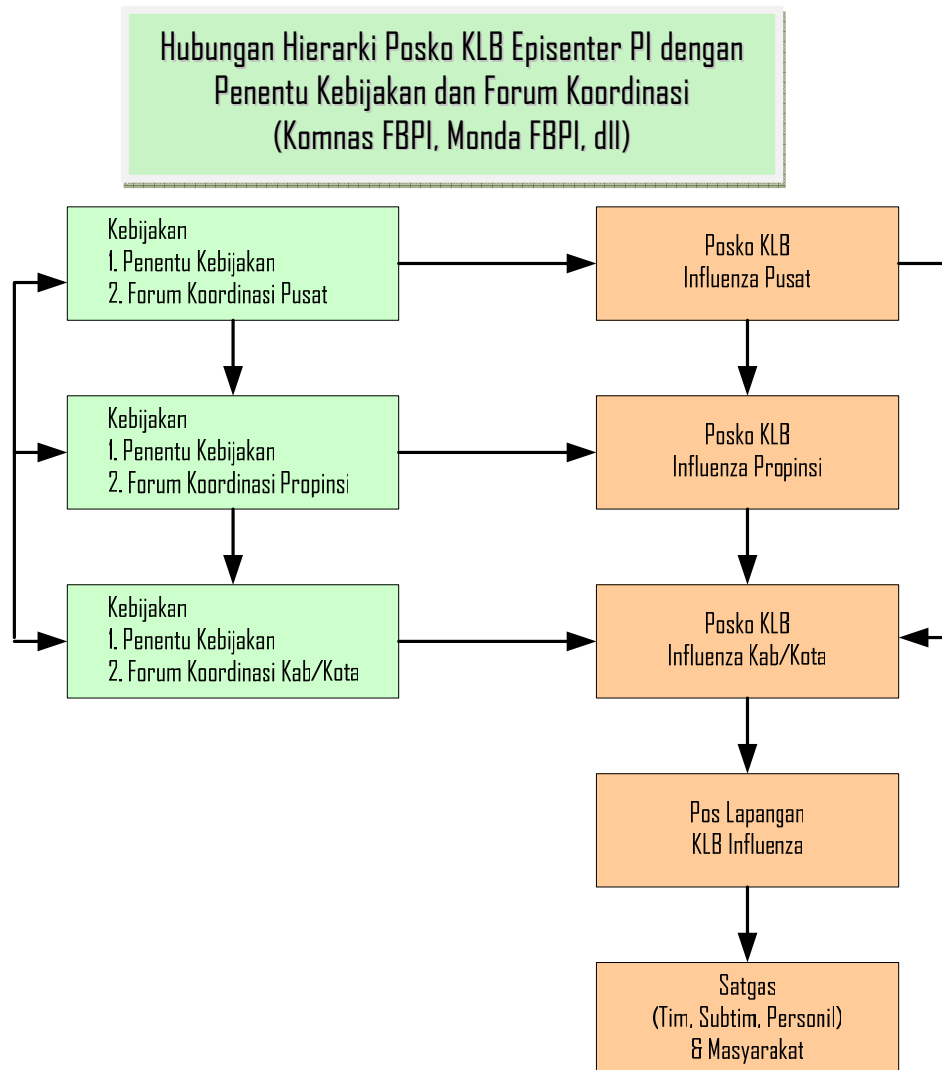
Hubungan Hierarki Posko KLB Episenter PI dengan Penentu Kebijakan dan Forum Koordinasi (Komnas FBPI, Monda FBPI, dll)

Kebijakan
1. Penentu Kebijakan
2. Forum Koordinasi Pusat

Kebijakan
1. Penentu Kebijakan
2. Forum Koordinasi Propinsi

Kebijakan
1. Penentu Kebijakan
2. Forum Koordinasi Kab/Kota

Posko KLB
Influenza Pusat

Posko KLB
Influenza Propinsi

Posko KLB
Influenza Kab/Kota

Pos Lapangan
KLB Influenza

Satgas
(Tim, Subtim, Personil)
& Masyarakat